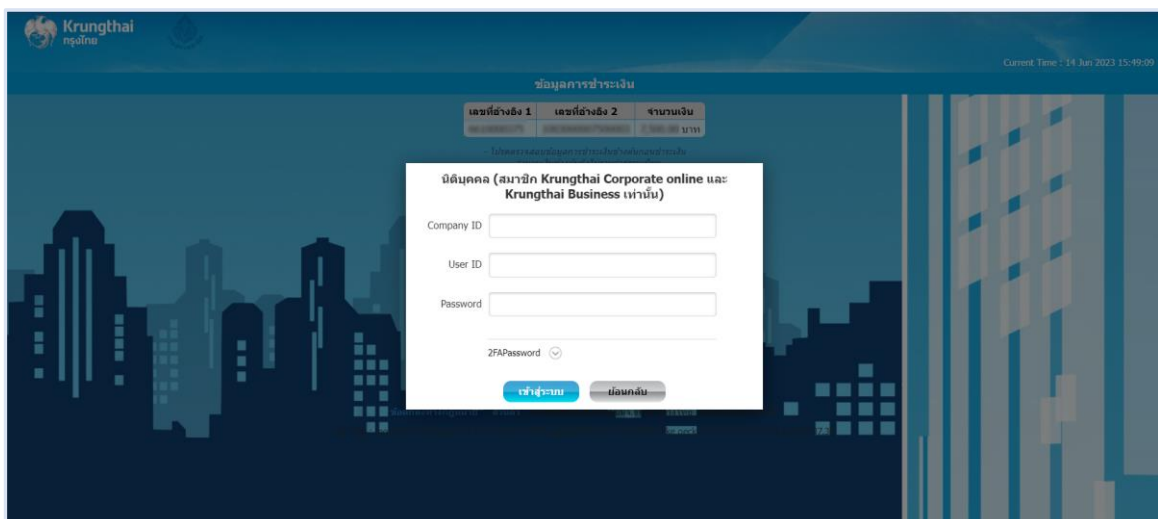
Krungthai
กรุงไทย

Current Time : 14 Jun 2023 15:49:09

ข้อมูลการชำระเงิน

| เลขที่อ้างอิง 1 | เลขที่อ้างอิง 2 | จำนวนเงิน |
|---|---|---|
| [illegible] | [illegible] | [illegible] บาท |

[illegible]

นิติบุคคล (สมาชิก Krungthai Corporate online และ Krungthai Business เท่านั้น)

Company ID

User ID

Password

2FAPassword

เข้าสู่ระบบ ย้อนกลับ